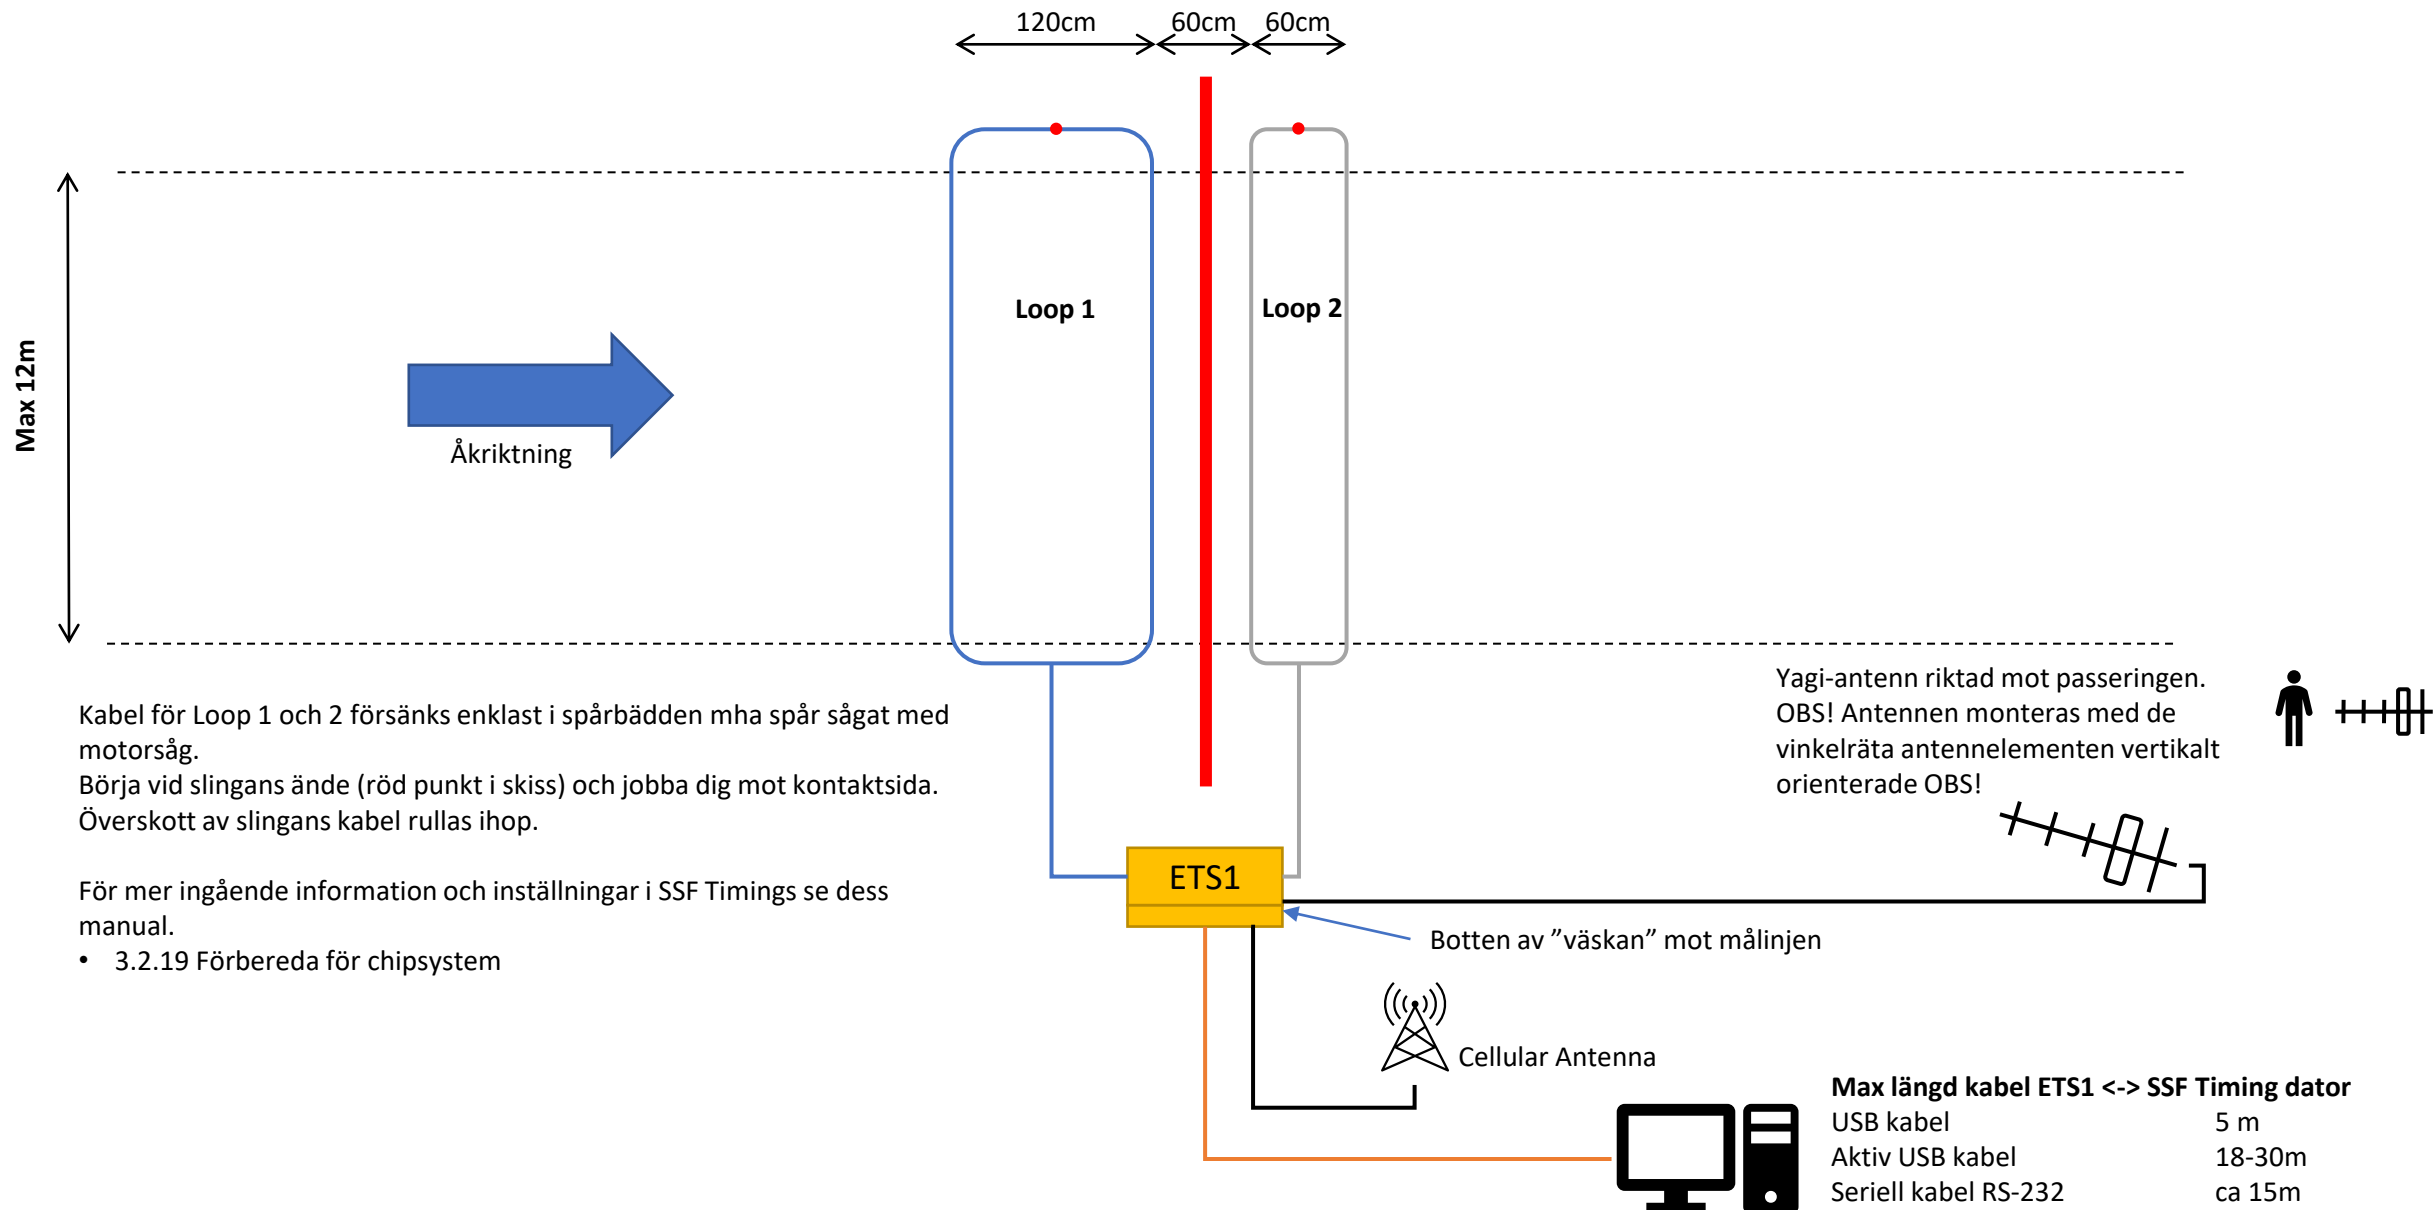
120cm 60cm 60cm

Max 12m

Åkriktning

Loop 1

Loop 2

Kabel för Loop 1 och 2 försänks enklast i spårbädden mha spår sågat med motorsåg.
Börja vid slingans ände (röd punkt i skiss) och jobba dig mot kontaktsida.
Överskott av slingans kabel rullas ihop.

För mer ingående information och inställningar i SSF Timings se dess manual.
• 3.2.19 Förbereda för chipsystem

Yagi-antenn riktad mot passeringen.
OBS! Antennen monteras med de vinkelräta antennelementen vertikalt orienterade OBS!

ETS1

Botten av ”väskan” mot målinjen

Cellular Antenna

Max längd kabel ETS1 <-> SSF Timing dator

| | |
|---|---|
| USB kabel | 5 m |
| Aktiv USB kabel | 18-30m |
| Seriell kabel RS-232 | ca 15m |